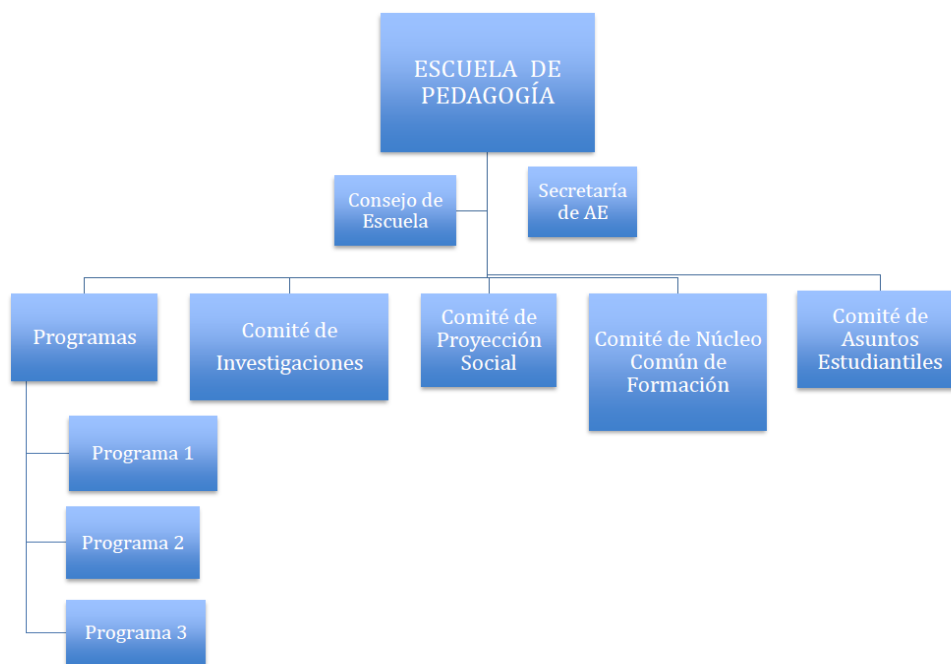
ESCUELA DE PEDAGOGÍA

Consejo de Escuela

Secretaría de AE

Programas

Comité de Investigaciones

Comité de Proyección Social

Comité de Núcleo Común de Formación

Comité de Asuntos Estudiantiles

Programa 1

Programa 2

Programa 3